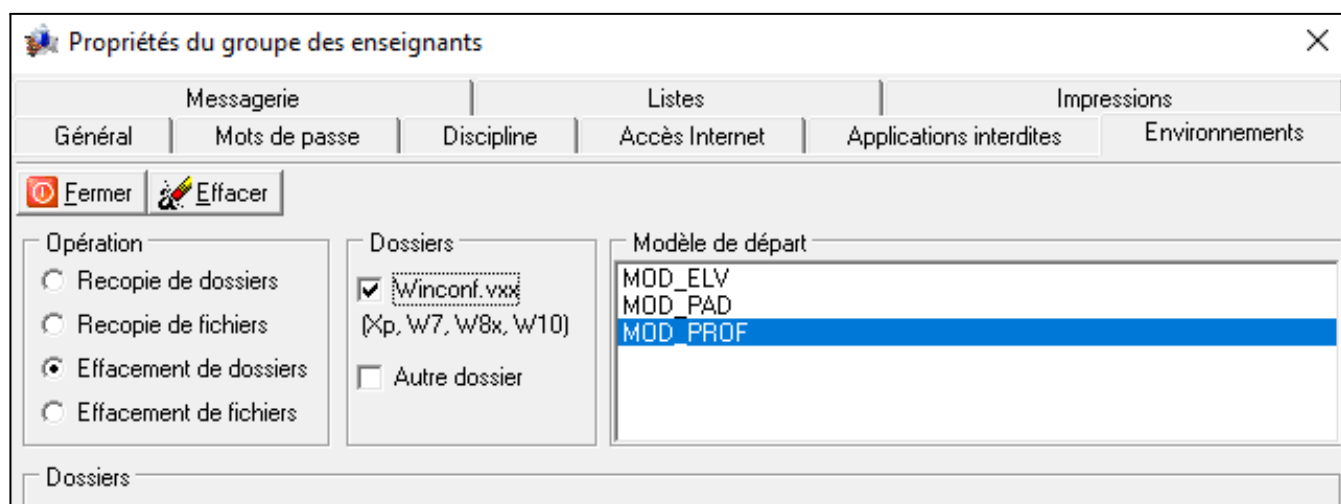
Propriétés du groupe des enseignants

Messagerie
Listes
Impressions
Général
Mots de passe
Discipline
Accès Internet
Applications interdites
Environnements

Fermer
Effacer

Opération
Recopie de dossiers
Recopie de fichiers
Effacement de dossiers
Effacement de fichiers

Dossiers
Winconf.vxx
(Xp, W7, W8x, W10)
Autre dossier

Modèle de départ
MOD_ELV
MOD_PAD
MOD_PROF

Dossiers